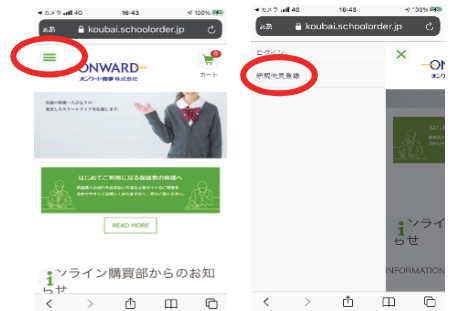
◀ カメラ 4G 16:43 100%
ぁあ koubai.schoolorder.jp
ONWARD
オンワード商事株式会社
カート
0
生徒の皆様一人ひとりが
充実したスクールライフを応援します。
はじめてご利用になる保護者の皆様へ
READ MORE
ンライン購買部からのお知らせ

◀ カメラ 4G 16:43 100%
ぁあ koubai.schoolorder.jp
ログイン
新規会員登録
ONWARD
オンワ
はじめ
ンライ
らせ
INFORMATION